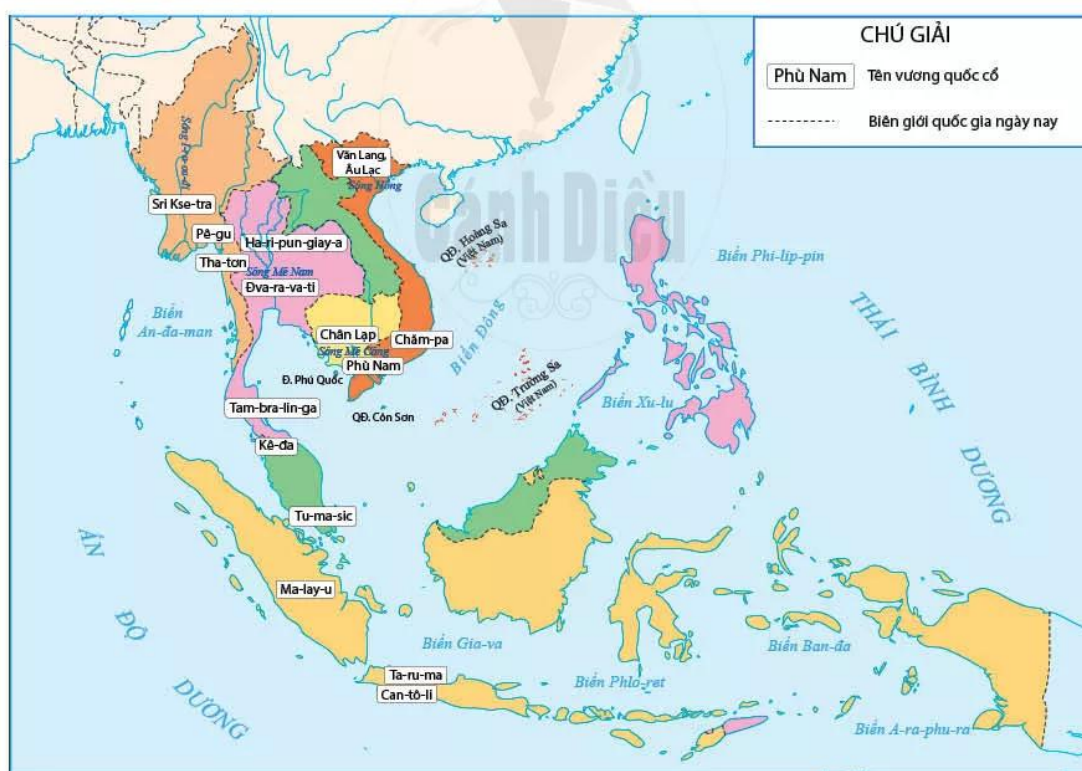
CHÚ GIẢI

Phù Nam Tên vương quốc cổ

Biên giới quốc gia ngày nay

Sông I-ra-oa-đi

Sri Kse-tra

Pê-gu

Tha-tơn

Ha-ri-pun-giay-a

Sông Mê Nam

Đva-ra-va-ti

Văn Lang, Âu Lạc

Sông Hồng

Cánh Diều

QĐ. Hoàng Sa (Việt Nam)

Biển Phi-líp-pin

Biển An-đa-man

Chân Lạp

Sông Mê Công

Chăm-pa

Phù Nam

Biển Đông

Đ. Phú Quốc

QĐ. Côn Sơn

QĐ. Trường Sa (Việt Nam)

THÁI BÌNH DƯƠNG

Biển Xu-lu

Tam-bra-lin-ga

Kê-đa

Tu-ma-sic

ẤN ĐỘ DƯƠNG

Ma-lay-u

Biển Gia-va

Biển Ban-đa

Ta-ru-ma

Can-tô-li

Biển Phlo-rét

Biển A-ra-phu-ra